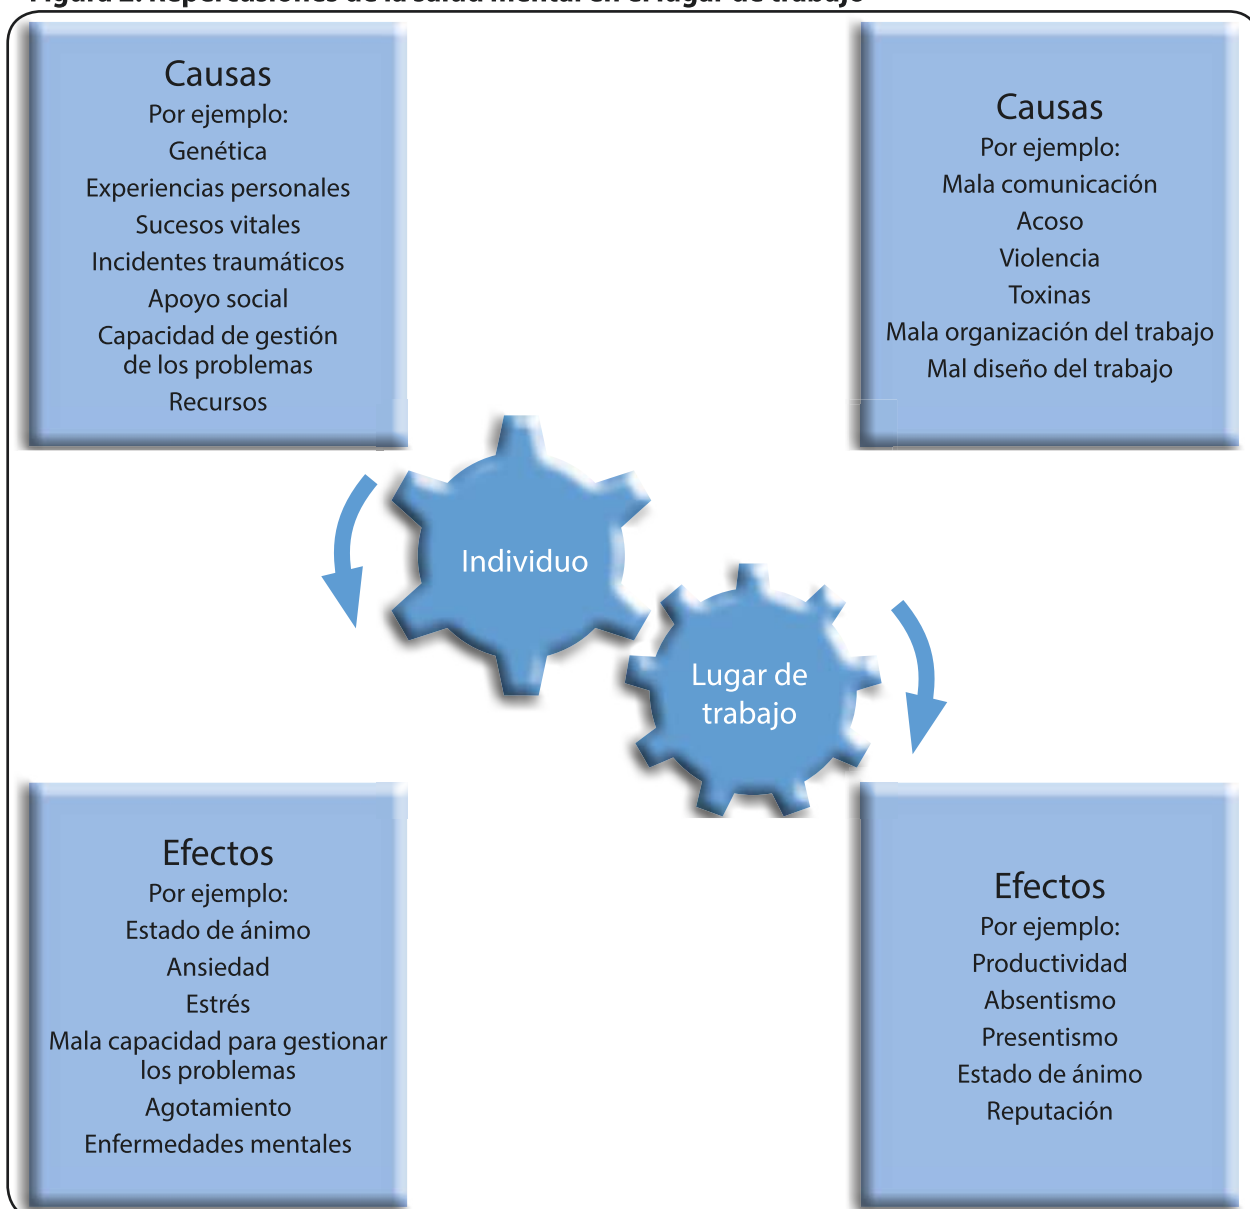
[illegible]

Causas
Por ejemplo:
Genética
Experiencias personales
Sucesos vitales
Incidentes traumáticos
Apoyo social
Capacidad de gestión de los problemas
Recursos

Causas
Por ejemplo:
Mala comunicación
Acoso
Violencia
Toxinas
Mala organización del trabajo
Mal diseño del trabajo

Individuo

Lugar de trabajo

Efectos
Por ejemplo:
Estado de ánimo
Ansiedad
Estrés
Mala capacidad para gestionar los problemas
Agotamiento
Enfermedades mentales

Efectos
Por ejemplo:
Productividad
Absentismo
Presentismo
Estado de ánimo
Reputación